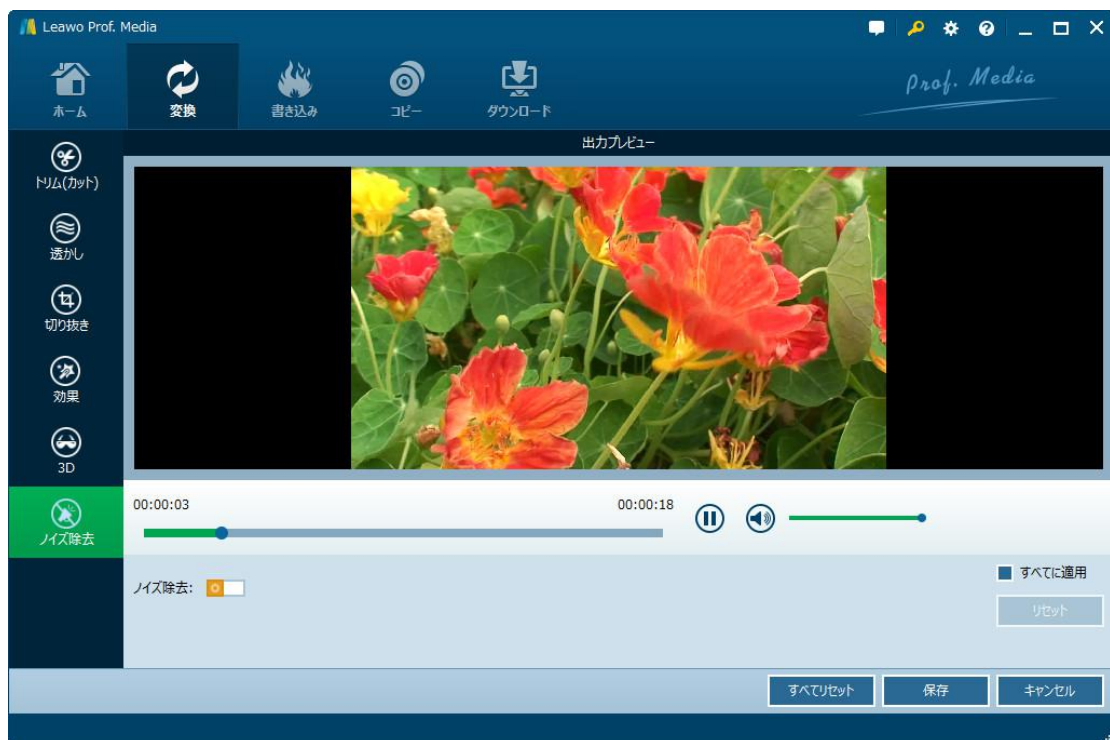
Leawo Prof. Media

ホーム
変換
書き込み
コピー
ダウンロード

Prof. Media

出力プレビュー

トリム(カット)
透かし
切り抜き
効果
3D
ノイズ除去

00:00:03
00:00:18

ノイズ除去:

すべてに適用
リセット

すべてリセット
保存
キャンセル